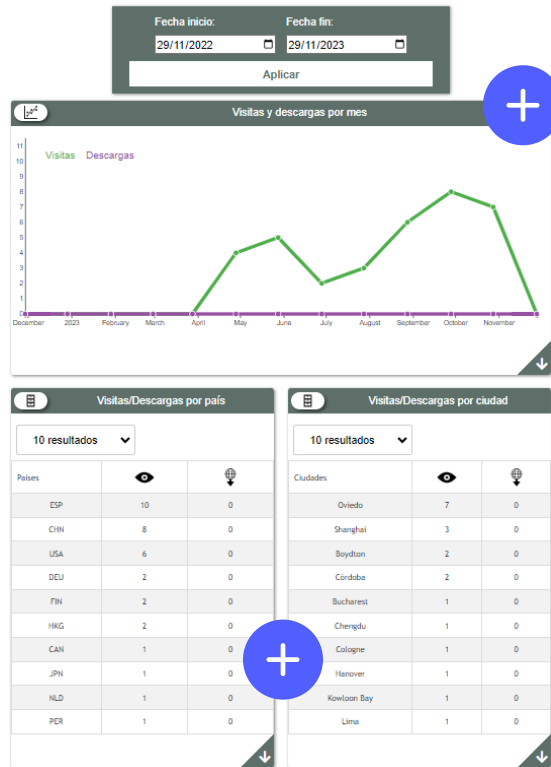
Fecha inicio:
29/11/2022

Fecha fin:
29/11/2023

Aplicar

Visitas y descargas por mes

Visitas Descargas

11
10
9
8
7
6
5
4
3
2
1
0

December 2023 February March April May June July August September October November

Visitas/Descargas por país

10 resultados

| Países | | |
|---|---|---|
| ESP | 10 | 0 |
| CHN | 8 | 0 |
| USA | 6 | 0 |
| DEU | 2 | 0 |
| FIN | 2 | 0 |
| HKG | 2 | 0 |
| CAN | 1 | 0 |
| JPN | 1 | 0 |
| NLD | 1 | 0 |
| PER | 1 | 0 |

Visitas/Descargas por ciudad

10 resultados

| Ciudades | | |
|---|---|---|
| Oviedo | 7 | 0 |
| Shanghai | 3 | 0 |
| Boydton | 2 | 0 |
| Córdoba | 2 | 0 |
| Bucharest | 1 | 0 |
| Chengdu | 1 | 0 |
| Cologne | 1 | 0 |
| Hanover | 1 | 0 |
| Kowloon Bay | 1 | 0 |
| Lima | 1 | 0 |